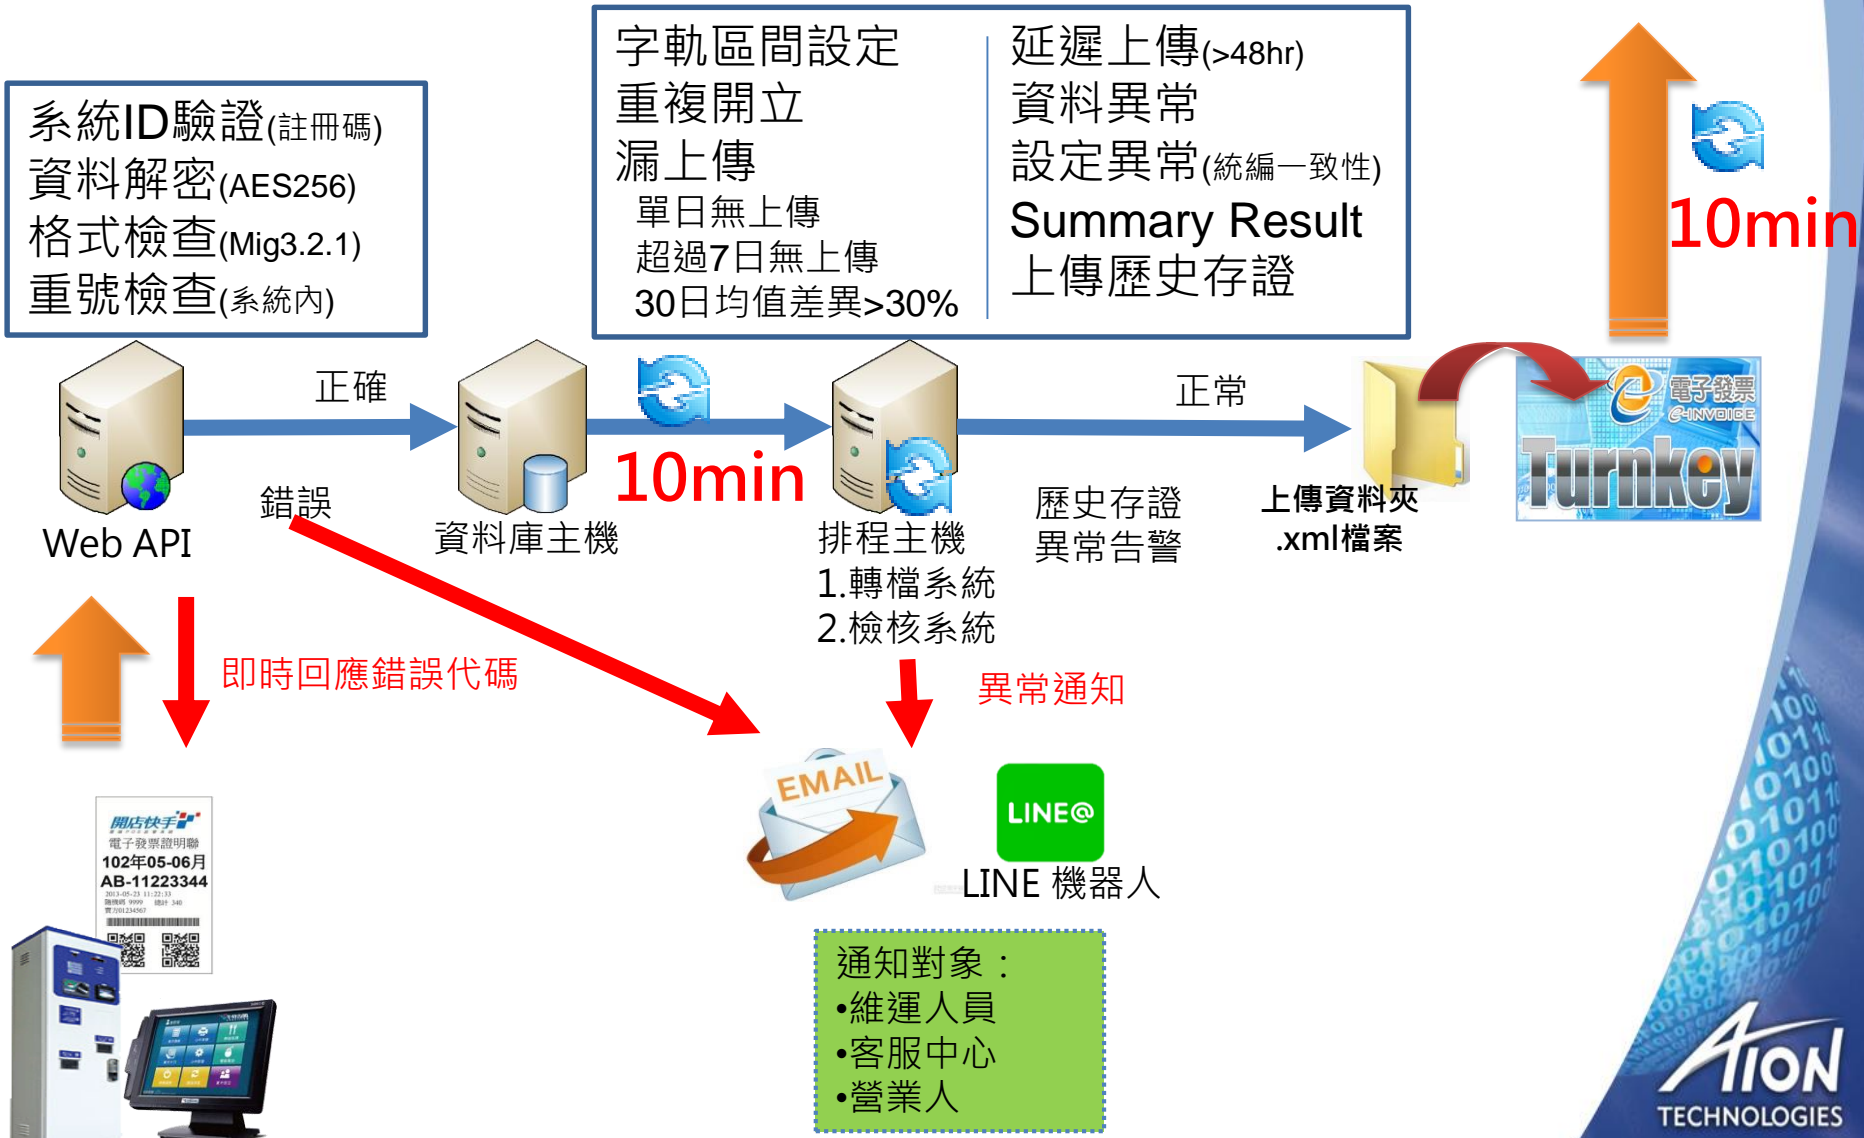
系統ID驗證(註冊碼)
資料解密(AES256)
格式檢查(Mig3.2.1)
重號檢查(系統內)

字軌區間設定
重複開立
漏上傳
單日無上傳
超過7日無上傳
30日均值差異>30%

延遲上傳(>48hr)
資料異常
設定異常(統編一致性)
Summary Result
上傳歷史存證

10min

正確

10min

正常

Web API

錯誤

資料庫主機

排程主機
1.轉檔系統
2.檢核系統

歷史存證
異常告警

上傳資料夾
.xml檔案

電子發票
E-INVOICE
Turnkey

即時回應錯誤代碼

異常通知

開店快手
電子發票證明聯
102年05-06月
AB-11223344

EMAIL

LINE@
LINE 機器人

通知對象：
•維運人員
•客服中心
•營業人

AION
TECHNOLOGIES